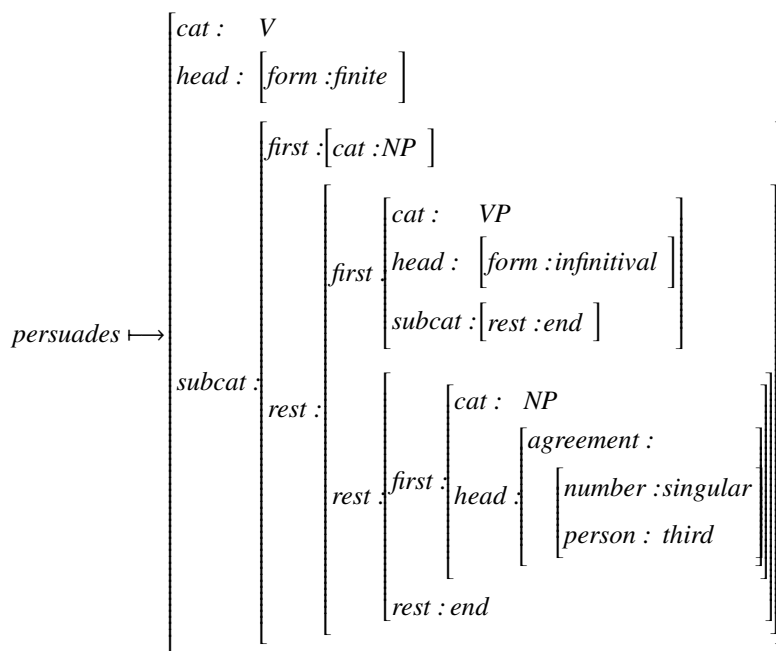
$persuades \longmapsto \begin{bmatrix} cat: & V \\ head: & \begin{bmatrix} form: finite \end{bmatrix} \\ subcat: & \begin{bmatrix} first: & \begin{bmatrix} cat: NP \end{bmatrix} \\ rest: & \begin{bmatrix} first: & \begin{bmatrix} cat: & VP \\ head: & \begin{bmatrix} form: infinitival \end{bmatrix} \\ subcat: & \begin{bmatrix} rest: end \end{bmatrix} \end{bmatrix} \\ rest: & \begin{bmatrix} first: & \begin{bmatrix} cat: & NP \\ head: & \begin{bmatrix} agreement: \\ \begin{bmatrix} number: singular \\ person: third \end{bmatrix} \end{bmatrix} \end{bmatrix} \\ rest: end \end{bmatrix} \end{bmatrix} \end{bmatrix} \end{bmatrix}$